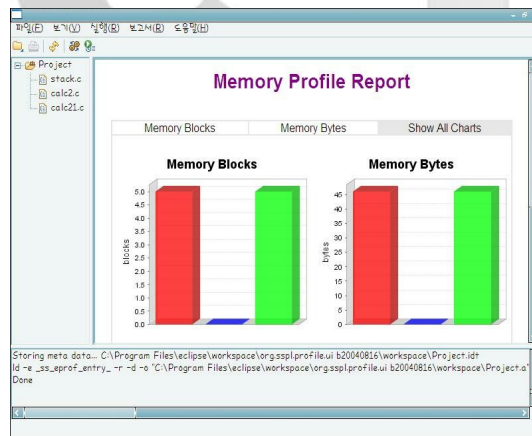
파일(F) 보기(V) 실행(R) 보고서(R) 도움말(H)

Project
stack.c
calc2.c
calc21.c

Memory Profile Report

| Memory Blocks | Memory Bytes | Show All Charts |
|---|---|---|

Memory Blocks

blocks

5.0
4.5
4.0
3.5
3.0
2.5
2.0
1.5
1.0
0.5
0.0

Memory Bytes

bytes

45
40
35
30
25
20
15
10
5
0

Storing meta data... C:\Program Files\eclipse\workspace\org.sspl.profile.ui b20040816\workspace\Project.idt
ld -e _ss_eprof_entry_ -r -d -o "C:\Program Files\eclipse\workspace\org.sspl.profile.ui b20040816\workspace\Project.a"
Done